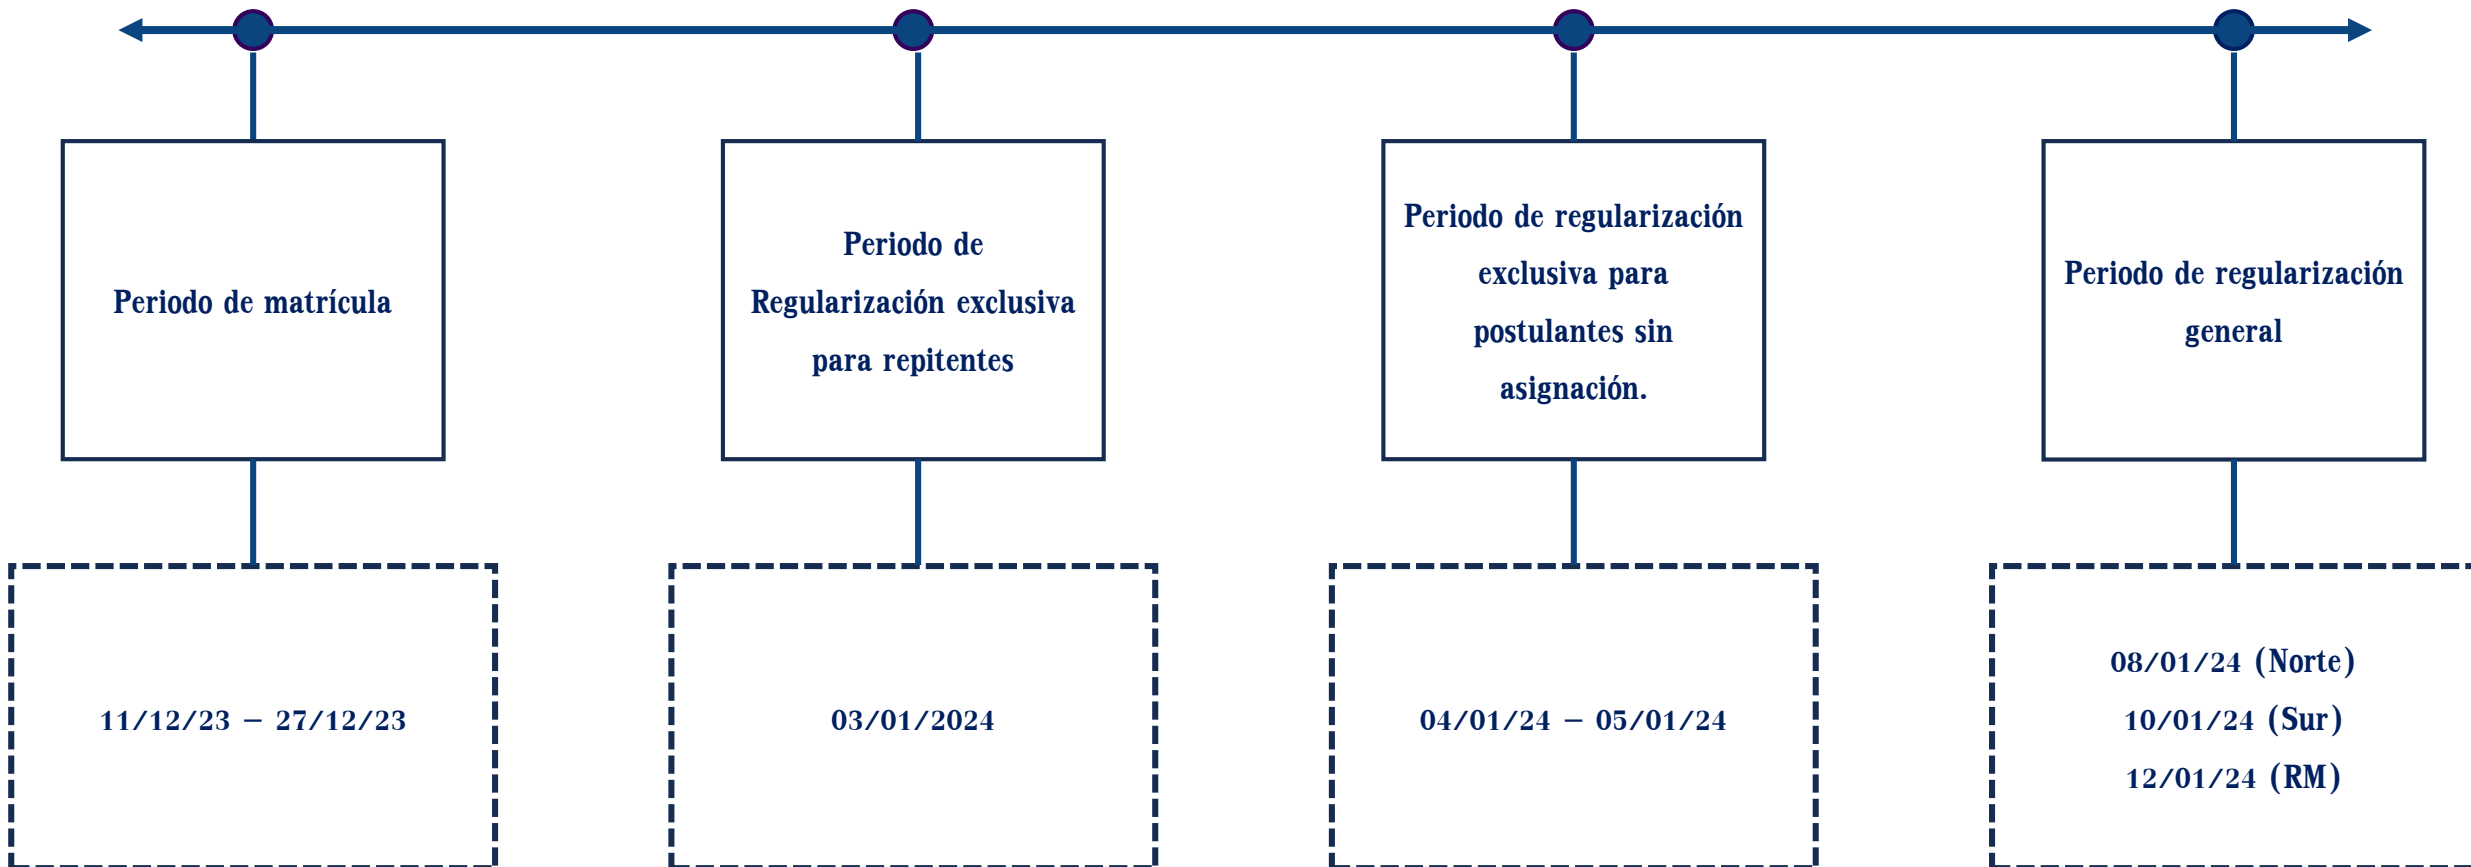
Periodo de matrícula

11/12/23 – 27/12/23

Periodo de Regularización exclusiva para repitentes

03/01/2024

Periodo de regularización exclusiva para postulantes sin asignación.

04/01/24 – 05/01/24

Periodo de regularización general

08/01/24 (Norte)
10/01/24 (Sur)
12/01/24 (RM)